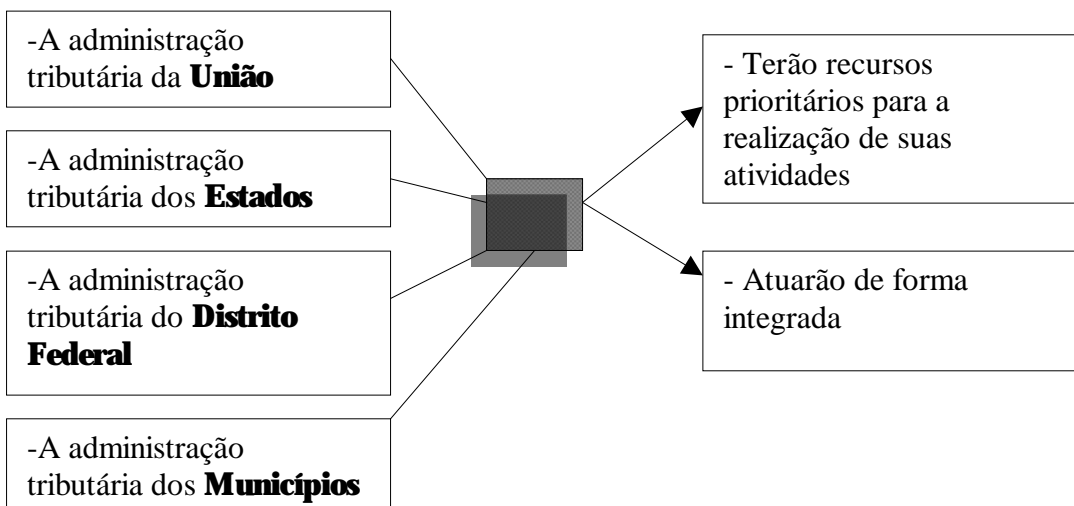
-A administração tributária da **União**

-A administração tributária dos **Estados**

-A administração tributária do **Distrito Federal**

-A administração tributária dos **Municípios**

- Terão recursos prioritários para a realização de suas atividades

- Atuarão de forma integrada